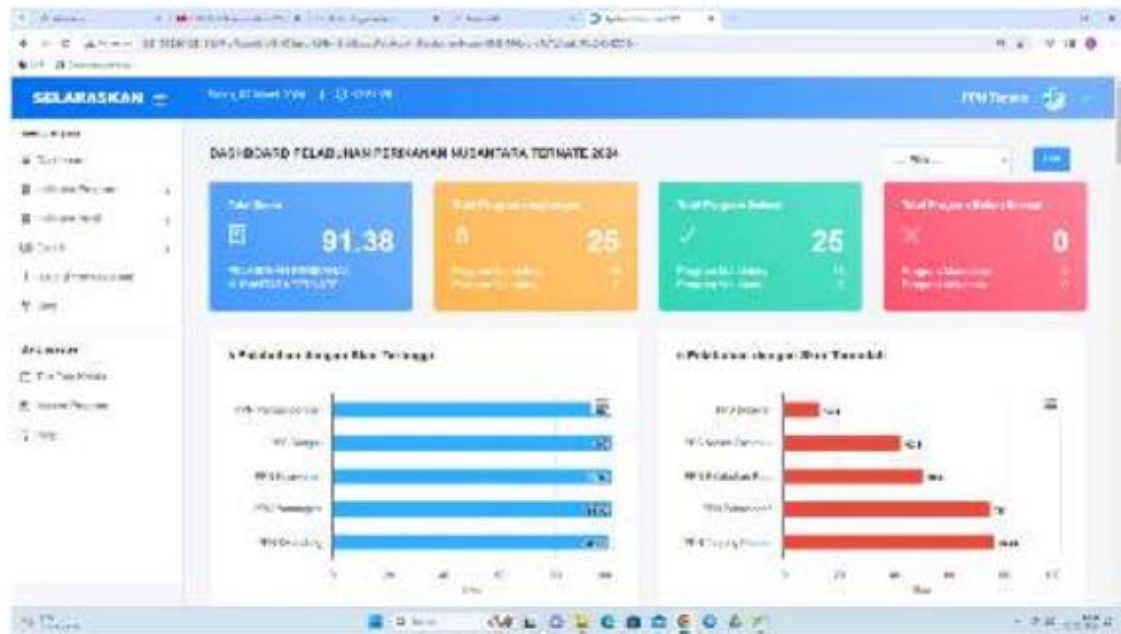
SELARASKAN

DASHBOARD PELABUHAN PERIKANAN NUSANTARA TERNATE 2024

Total Program Lengkap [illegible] 25

Total Program Selesai 25

Total Program Belum Selesai 0

91.38

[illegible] Pelabuhan dengan Nilai Tertinggi

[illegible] Pelabuhan dengan Nilai Terendah